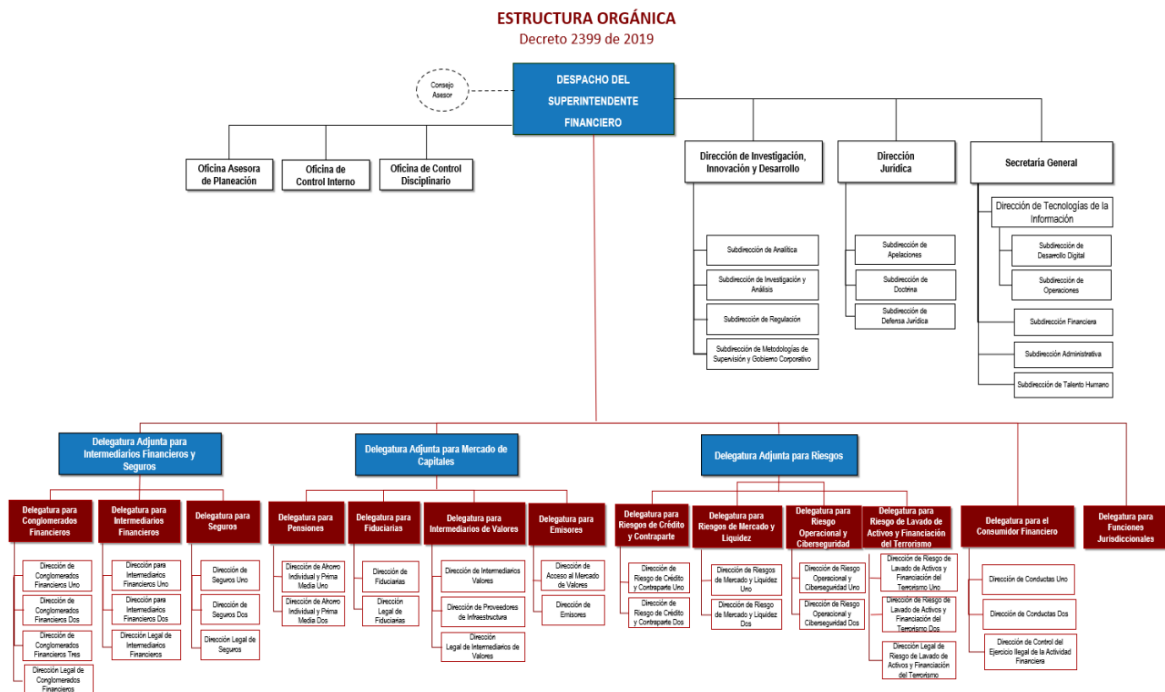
ESTRUCTURA ORGÁNICA
Decreto 2399 de 2019

Consejo Asesor

DESPACHO DEL SUPERINTENDENTE FINANCIERO

Oficina Asesora de Planeación

Oficina de Control Interno

Oficina de Control Disciplinario

Dirección de Investigación, Innovación y Desarrollo

Subdirección de Analítica

Subdirección de Investigación y Análisis

Subdirección de Regulación

Subdirección de Metodologías de Supervisión y Gobierno Corporativo

Dirección Jurídica

Subdirección de Apelaciones

Subdirección de Doctrina

Subdirección de Defensa Jurídica

Secretaría General

Dirección de Tecnologías de la Información

Subdirección de Desarrollo Digital

Subdirección de Operaciones

Subdirección Financiera

Subdirección Administrativa

Subdirección de Talento Humano

Delegatura Adjunta para Intermediarios Financieros y Seguros

Delegatura para Conglomerados Financieros

Dirección de Conglomerados Financieros Uno

Dirección de Conglomerados Financieros Dos

Dirección de Conglomerados Financieros Tres

Dirección Legal de Conglomerados Financieros

Delegatura para Intermediarios Financieros

Dirección para Intermediarios Financieros Uno

Dirección para Intermediarios Financieros Dos

Dirección Legal de Intermediarios Financieros

Delegatura para Seguros

Dirección de Seguros Uno

Dirección de Seguros Dos

Dirección Legal de Seguros

Delegatura Adjunta para Mercado de Capitales

Delegatura para Pensiones

Dirección de Ahorro Individual y Prima Media Uno

Dirección de Ahorro Individual y Prima Media Dos

Delegatura para Fiduciarias

Dirección de Fiduciarias

Dirección Legal de Fiduciarias

Delegatura para Intermediarios de Valores

Dirección de Intermediarios Valores

Dirección de Proveedores de Infraestructura

Dirección Legal de Intermediarios de Valores

Delegatura para Emisores

Dirección de Acceso al Mercado de Valores

Dirección de Emisores

Delegatura Adjunta para Riesgos

Delegatura para Riesgos de Crédito y Contraparte

Dirección de Riesgo de Crédito y Contraparte Uno

Dirección de Riesgo de Crédito y Contraparte Dos

Delegatura para Riesgos de Mercado y Liquidez

Dirección de Riesgos de Mercado y Liquidez Uno

Dirección de Riesgo de Mercado y Liquidez Dos

Delegatura para Riesgo Operacional y Ciberseguridad

Dirección de Riesgo Operacional y Ciberseguridad Uno

Dirección de Riesgo Operacional y Ciberseguridad Dos

Delegatura para Riesgo de Lavado de Activos y Financiación del Terrorismo

Dirección de Riesgo de Lavado de Activos y Financiación del Terrorismo Uno

Dirección de Riesgo de Lavado de Activos y Financiación del Terrorismo Dos

Dirección Legal de Riesgo de Lavado de Activos y Financiación del Terrorismo

Delegatura para el Consumidor Financiero

Dirección de Conductas Uno

Dirección de Conductas Dos

Dirección de Control del Ejercicio Ilegal de la Actividad Financiera

Delegatura para Funciones Jurisdiccionales